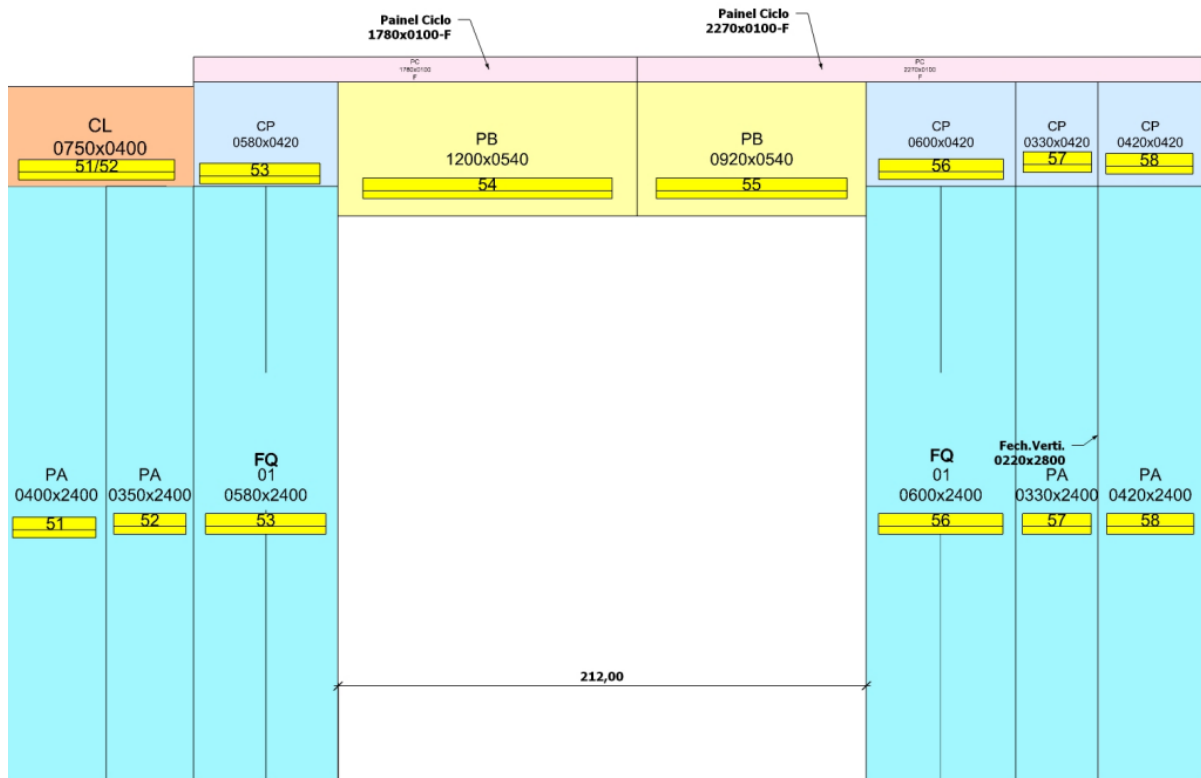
Painel Ciclo
1780x0100-F

Painel Ciclo
2270x0100-F

PC
1780x0100
F

PC
2270x0100
F

CL
0750x0400
51/52

CP
0580x0420
53

PB
1200x0540
54

PB
0920x0540
55

CP
0600x0420
56

CP
0330x0420
57

CP
0420x0420
58

PA
0400x2400
51

PA
0350x2400
52

FQ
01
0580x2400
53

Fech.Verti.
0220x2800

FQ
01
0600x2400
56

PA
0330x2400
57

PA
0420x2400
58

212,00